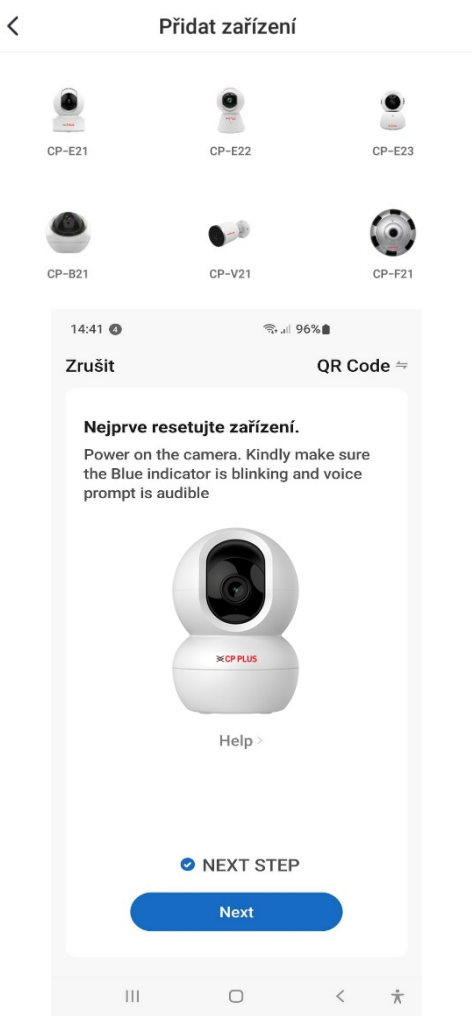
Přidat zařízení

CP-E21
CP-E22
CP-E23
CP-B21
CP-V21
CP-F21

14:41 4
96%

Zrušit
QR Code

Nejprve resetujte zařízení.
Power on the camera. Kindly make sure the Blue indicator is blinking and voice prompt is audible

CP PLUS

Help >

NEXT STEP

Next